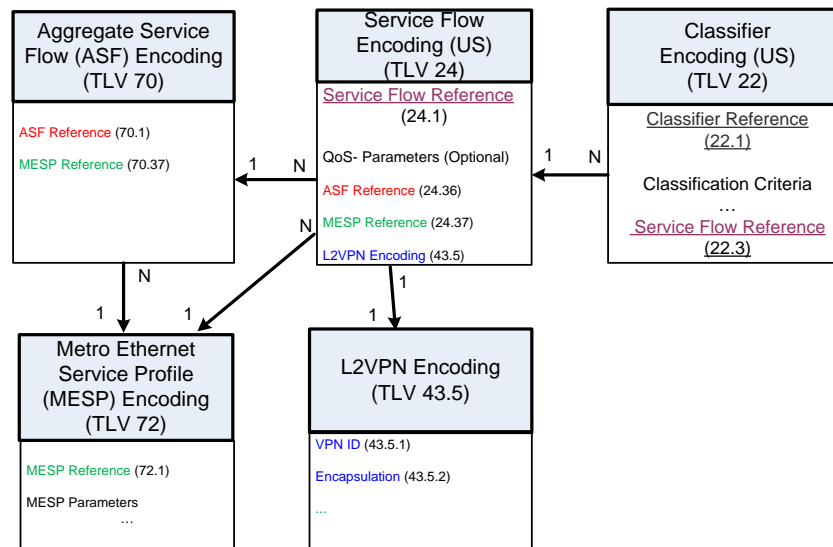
Aggregate Service Flow (ASF) Encoding (TLV 70)

ASF Reference (70.1)

MESP Reference (70.37)

Service Flow Encoding (US) (TLV 24)

Service Flow Reference (24.1)

QoS- Parameters (Optional)

ASF Reference (24.36)

MESP Reference (24.37)

L2VPN Encoding (43.5)

Classifier Encoding (US) (TLV 22)

Classifier Reference (22.1)

Classification Criteria
…

Service Flow Reference (22.3)

1 N

1 N

N

N

1

1

1

1

Metro Ethernet Service Profile (MESP) Encoding (TLV 72)

MESP Reference (72.1)

MESP Parameters
…

L2VPN Encoding (TLV 43.5)

VPN ID (43.5.1)

Encapsulation (43.5.2)

...